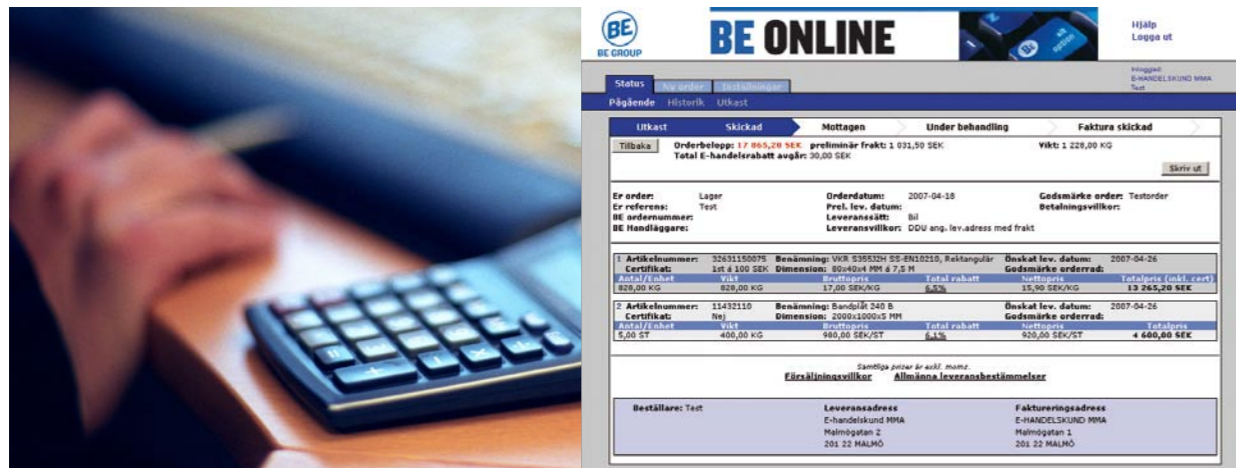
BE
BE GROUP

BE ONLINE

Hjälp
Logga ut

Inloggad:
E-HANDELSKUND MMA
Test

Status | Ny order | Inställningar

Pågående | Historik | Utkast

Utkast | Skickad | Mottagen | Under behandling | Faktura skickad

Tillbaka | Orderbelopp: 17 865,20 SEK preliminär frakt: 1 031,50 SEK | Vikt: 1 228,00 KG
Total E-handelsrabatt avgår: 30,00 SEK

Skriv ut

Er order: Lager
Er referens: Test
BE ordernummer:
BE Handläggare:

Orderdatum: 2007-04-18
Prel. lev. datum:
Leveranssätt: Bil
Leveransvillkor: DDU ang. lev.adress med frakt

Godsmärke order: Testorder
Betalningsvillkor:

1 Artikelnummer: 32631150075 | Benämning: VKR S355J2H SS-EN10210, Rektangulär | Önskat lev. datum: 2007-04-26
Certifikat: 1st á 100 SEK | Dimension: 80x40x4 MM á 7,5 M | Godsmärke orderrad:

| Antal/Enhet | Vikt | Bruttopris | Total rabatt | Nettopris | Totalpris (inkl. cert) |
|---|---|---|---|---|---|
| 828,00 KG | 828,00 KG | 17,00 SEK/KG | 6,5% | 15,90 SEK/KG | 13 265,20 SEK |

2 Artikelnummer: 11432110 | Benämning: Bandplåt 240 B | Önskat lev. datum: 2007-04-26
Certifikat: Nej | Dimension: 2000x1000x5 MM | Godsmärke orderrad:

| Antal/Enhet | Vikt | Bruttopris | Total rabatt | Nettopris | Totalpris |
|---|---|---|---|---|---|
| 5,00 ST | 400,00 KG | 980,00 SEK/ST | 6,1% | 920,00 SEK/ST | 4 600,00 SEK |

Samtliga priser är exkl. moms.
Försäljningsvillkor | Allmänna leveransbestämmelser

Beställare: Test

Leveransadress
E-handelskund MMA
Malmögatan 2
201 22 MALMÖ

Faktureringsadress
E-HANDELSKUND MMA
Malmögatan 1
201 22 MALMÖ